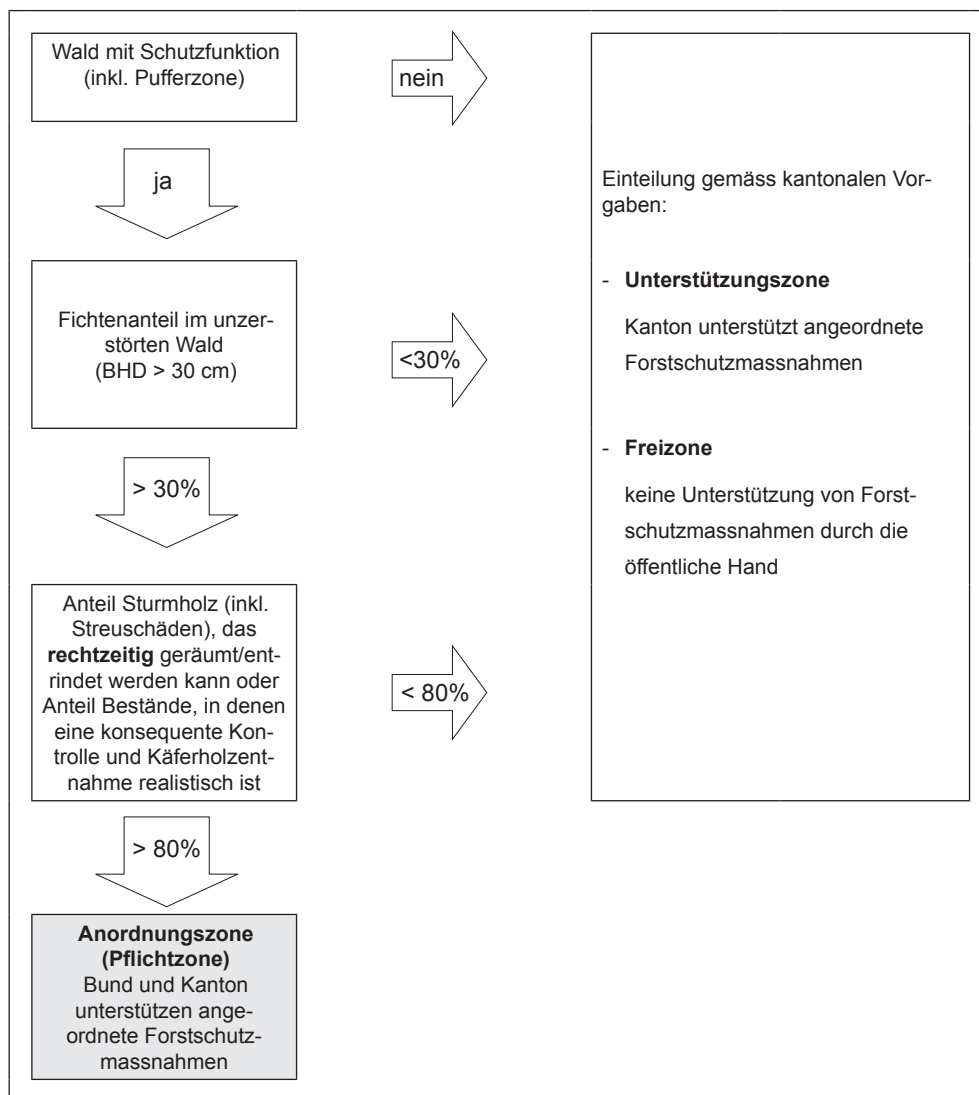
Wald mit Schutzfunktion (inkl. Pufferzone)

nein

ja

Fichtenanteil im unzerstörten Wald (BHD > 30 cm)

<30%

> 30%

Anteil Sturmholz (inkl. Streuschäden), das **rechtzeitig** geräumt/entrindet werden kann oder Anteil Bestände, in denen eine konsequente Kontrolle und Käferholzentnahme realistisch ist

< 80%

> 80%

**Anordnungszone (Pflichtzone)**
Bund und Kanton unterstützen angeordnete Forstschutzmassnahmen

Einteilung gemäss kantonalen Vorgaben:

- **Unterstützungszone**

Kanton unterstützt angeordnete Forstschutzmassnahmen

- **Freizone**

keine Unterstützung von Forstschutzmassnahmen durch die öffentliche Hand